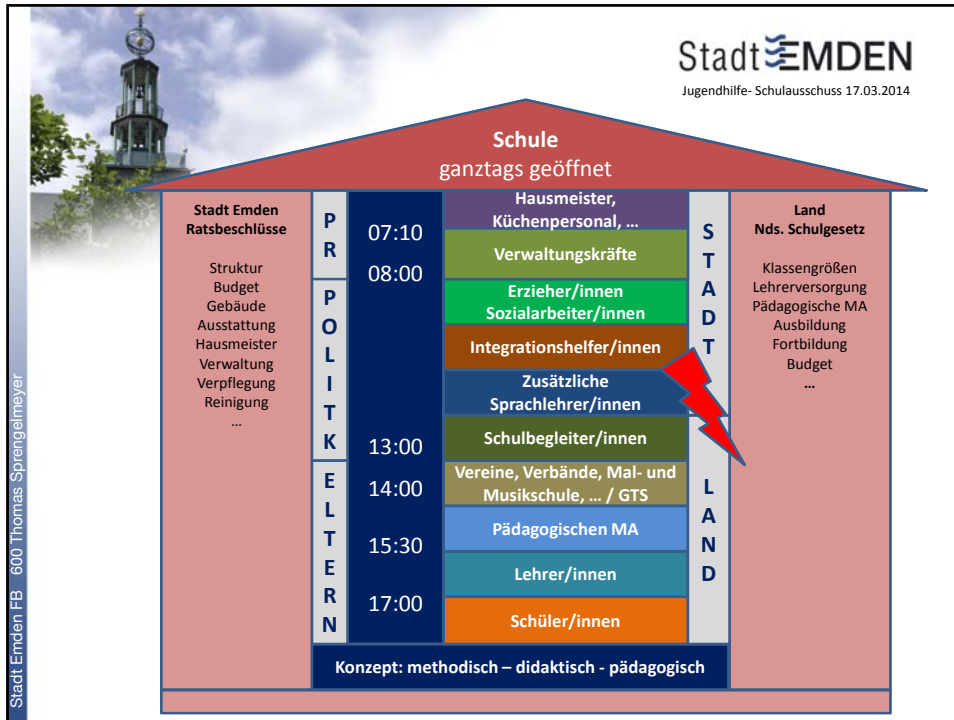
Stadt EMDEN

Jugendhilfe- Schulausschuss 17.03.2014

Schule
ganztags geöffnet

Stadt Emden
Ratsbeschlüsse

Struktur
Budget
Gebäude
Ausstattung
Hausmeister
Verwaltung
Verpflegung
Reinigung
…

PR

POLITIK

ELTERN

07:10
08:00
13:00
14:00
15:30
17:00

Hausmeister, Küchenpersonal, …
Verwaltungskräfte
Erzieher/innen
Sozialarbeiter/innen
Integrationshelfer/innen
Zusätzliche
Sprachlehrer/innen
Schulbegleiter/innen
Vereine, Verbände, Mal- und Musikschule, … / GTS
Pädagogischen MA
Lehrer/innen
Schüler/innen

STADT

LAND

Land
Nds. Schulgesetz

Klassengrößen
Lehrerversorgung
Pädagogische MA
Ausbildung
Fortbildung
Budget
…

Konzept: methodisch – didaktisch - pädagogisch

Stadt Emden FB 600 Thomas Sprengelmeyer